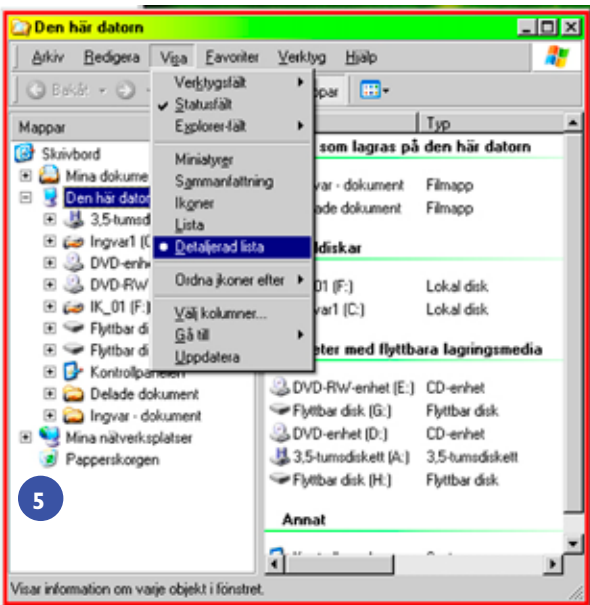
Den här datorn

Arkiv Redigera Visa Favoriter Verktyg Hjälp

Bakåt

Mappar

Skrivbord
Mina dokume
Den här dator
3,5-tumsd
Ingvar1 (C
DVD-enhe
DVD-RW
IK_01 (F:)
Flyttbar di
Flyttbar di
Kontrollpanelen
Delade dokument
Ingvar - dokument
Mina nätverksplatser
Papperskorgen

Verktygsfält
Statusfält
Explorer-fält
Miniatyrer
Sammanfattning
Ikoner
Lista
Detaljerad lista
Ordna ikoner efter
Välj kolumner...
Gå till
Uppdatera

ppar

Typ

som lagras på den här datorn

var - dokument Filmapp
ade dokument Filmapp

ddiskar

01 (F:) Lokal disk
var1 (C:) Lokal disk

eter med flyttbara lagringsmedia

| | |
|---|---|
| DVD-RW-enhet (E:) | CD-enhet |
| Flyttbar disk (G:) | Flyttbar disk |
| DVD-enhet (D:) | CD-enhet |
| 3,5-tumsdiskett (A:) | 3,5-tumsdiskett |
| Flyttbar disk (H:) | Flyttbar disk |

Annat

5

Visar information om varje objekt i fönstret.